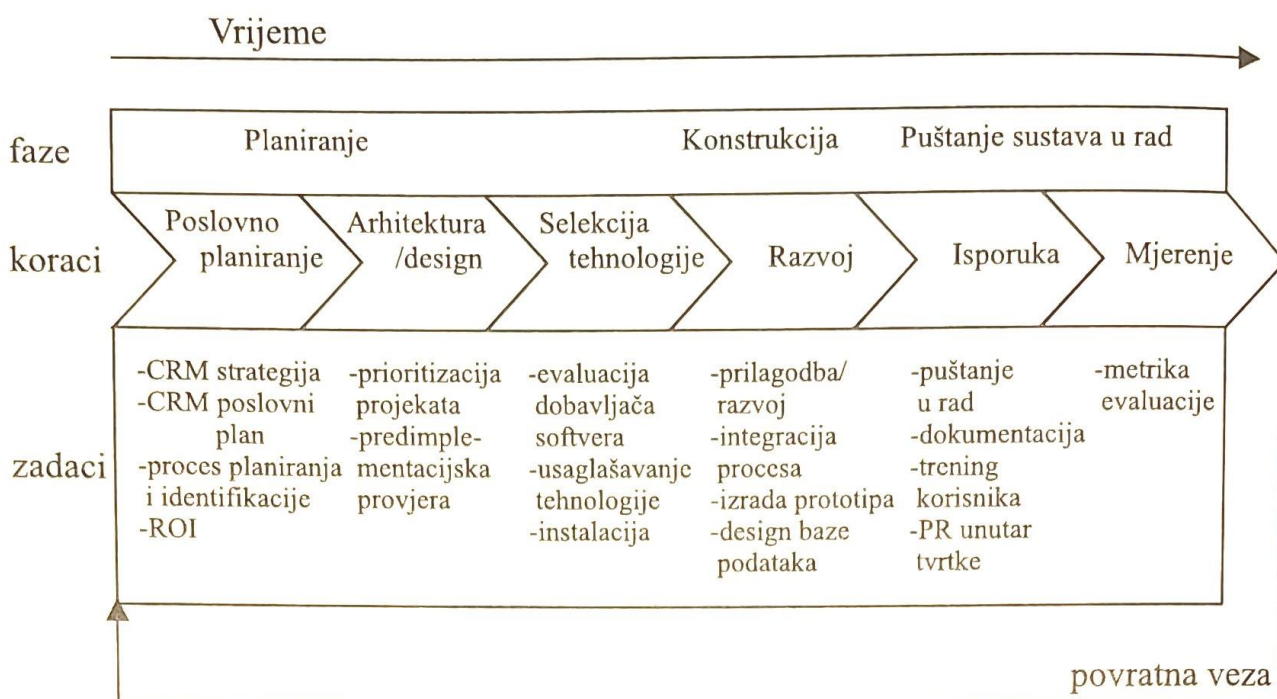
Vrijeme

faze

Planiranje

Konstrukcija

Puštanje sustava u rad

koraci

Poslovno planiranje

Arhitektura /design

Selekcija tehnologije

Razvoj

Isporuka

Mjerenje

zadaci

-CRM strategija
-CRM poslovni plan
-proces planiranja i identifikacije
-ROI

-prioritizacija projekata
-predimplementacijska provjera

-evaluacija dobavljača softvera
-usaglašavanje tehnologije
-instalacija

-prilagodba/ razvoj
-integracija procesa
-izrada prototipa
-design baze podataka

-puštanje u rad
-dokumentacija
-trening korisnika
-PR unutar tvrtke

-metrika evaluacije

povratna veza